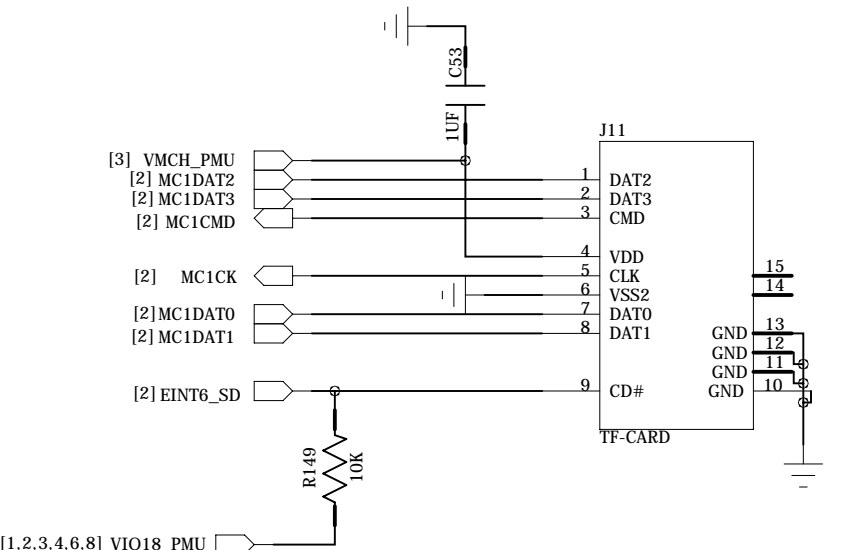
C53
1UF
J11
[3] VMCH_PMU
[2] MC1DAT2
[2] MC1DAT3
[2] MC1CMD
[2] MC1CK
[2]MC1DAT0
[2]MC1DAT1
[2] EINT6_SD
1 DAT2
2 DAT3
3 CMD
4 VDD
5 CLK
6 VSS2
7 DAT0
8 DAT1
9 CD#
15
14
GND 13
GND 12
GND 11
GND 10
TF-CARD
R149
10K
[1,2,3,4,6,8] VIO18_PMU